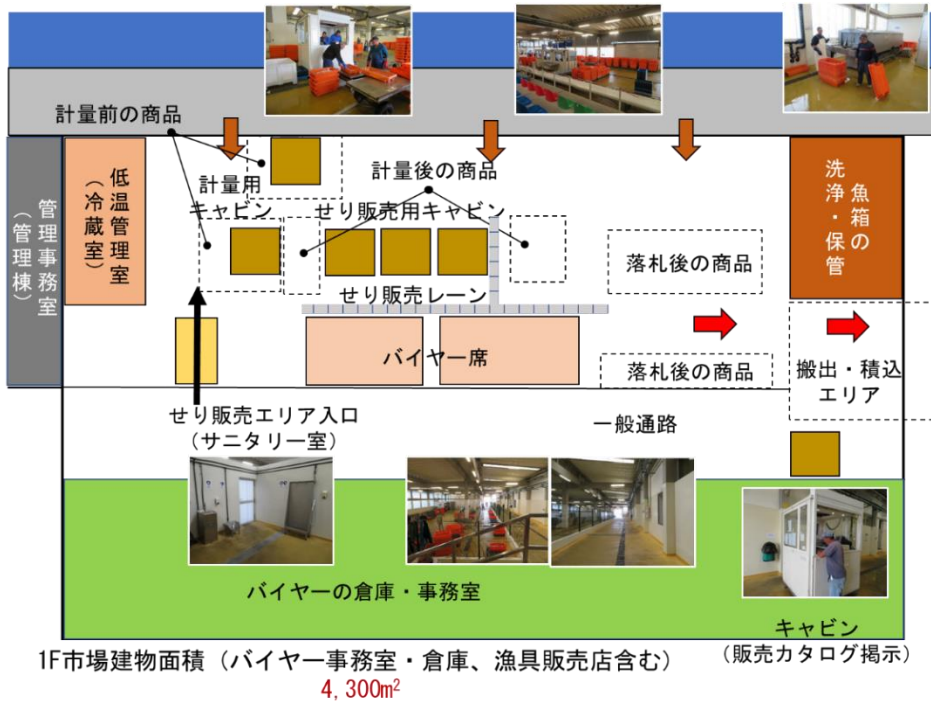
計量前の商品

管理事務室（管理棟）

低温管理室（冷蔵室）

計量用キャビン

計量後の商品

せり販売用キャビン

せり販売レーン

落札後の商品

魚箱の洗浄・保管

バイヤー席

落札後の商品

搬出・積込エリア

せり販売エリア入口（サニタリー室）

一般通路

バイヤーの倉庫・事務室

キャビン（販売カタログ掲示）

1F市場建物面積（バイヤー事務室・倉庫、漁具販売店含む）
4,300m²